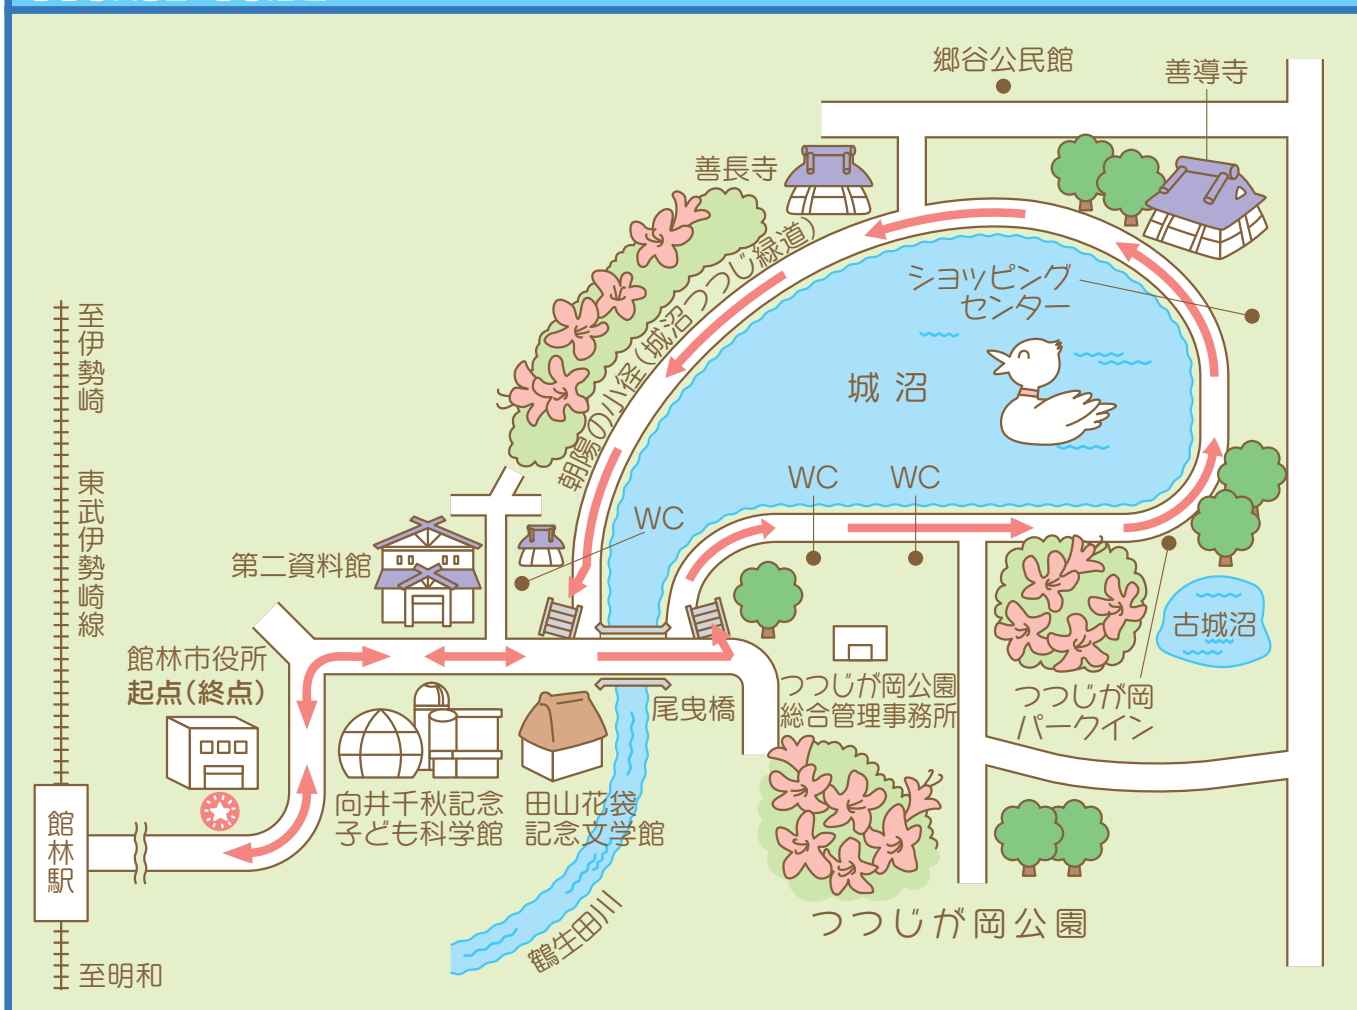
郷谷公民館
善導寺
善長寺
朝陽の小径(城沼つつじ緑道)
ショッピングセンター
城沼
至伊勢崎
東武伊勢崎線
WC
WC
WC
第二資料館
館林市役所
起点(終点)
古城沼
つつじが岡パークイン
つつじが岡公園総合管理事務所
尾曳橋
向井千秋記念子ども科学館
田山花袋記念文学館
館林駅
鶴生田川
つつじが岡公園
至明和